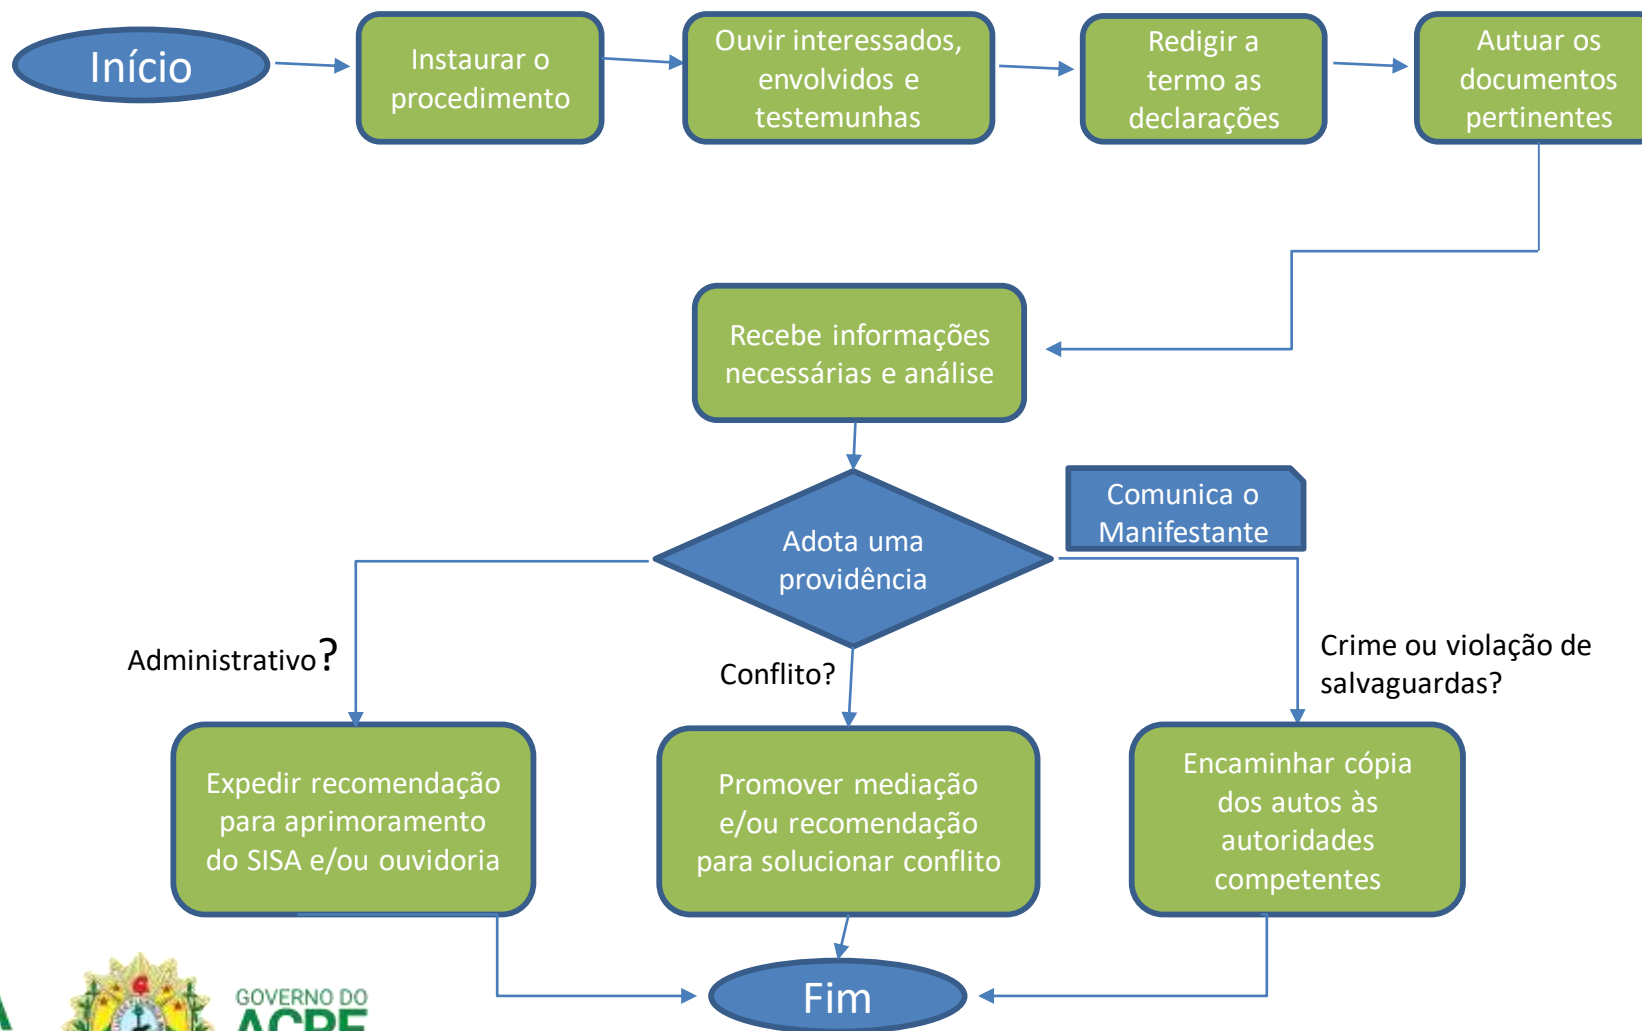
Início

Instaurar o procedimento

Ouvir interessados, envolvidos e testemunhas

Redigir a termo as declarações

Autuar os documentos pertinentes

Recebe informações necessárias e análise

Adota uma providência

Comunica o Manifestante

Administrativo?

Conflito?

Crime ou violação de salvaguardas?

Expedir recomendação para aprimoramento do SISA e/ou ouvidoria

Promover mediação e/ou recomendação para solucionar conflito

Encaminhar cópia dos autos às autoridades competentes

Fim

GOVERNO DO
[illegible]